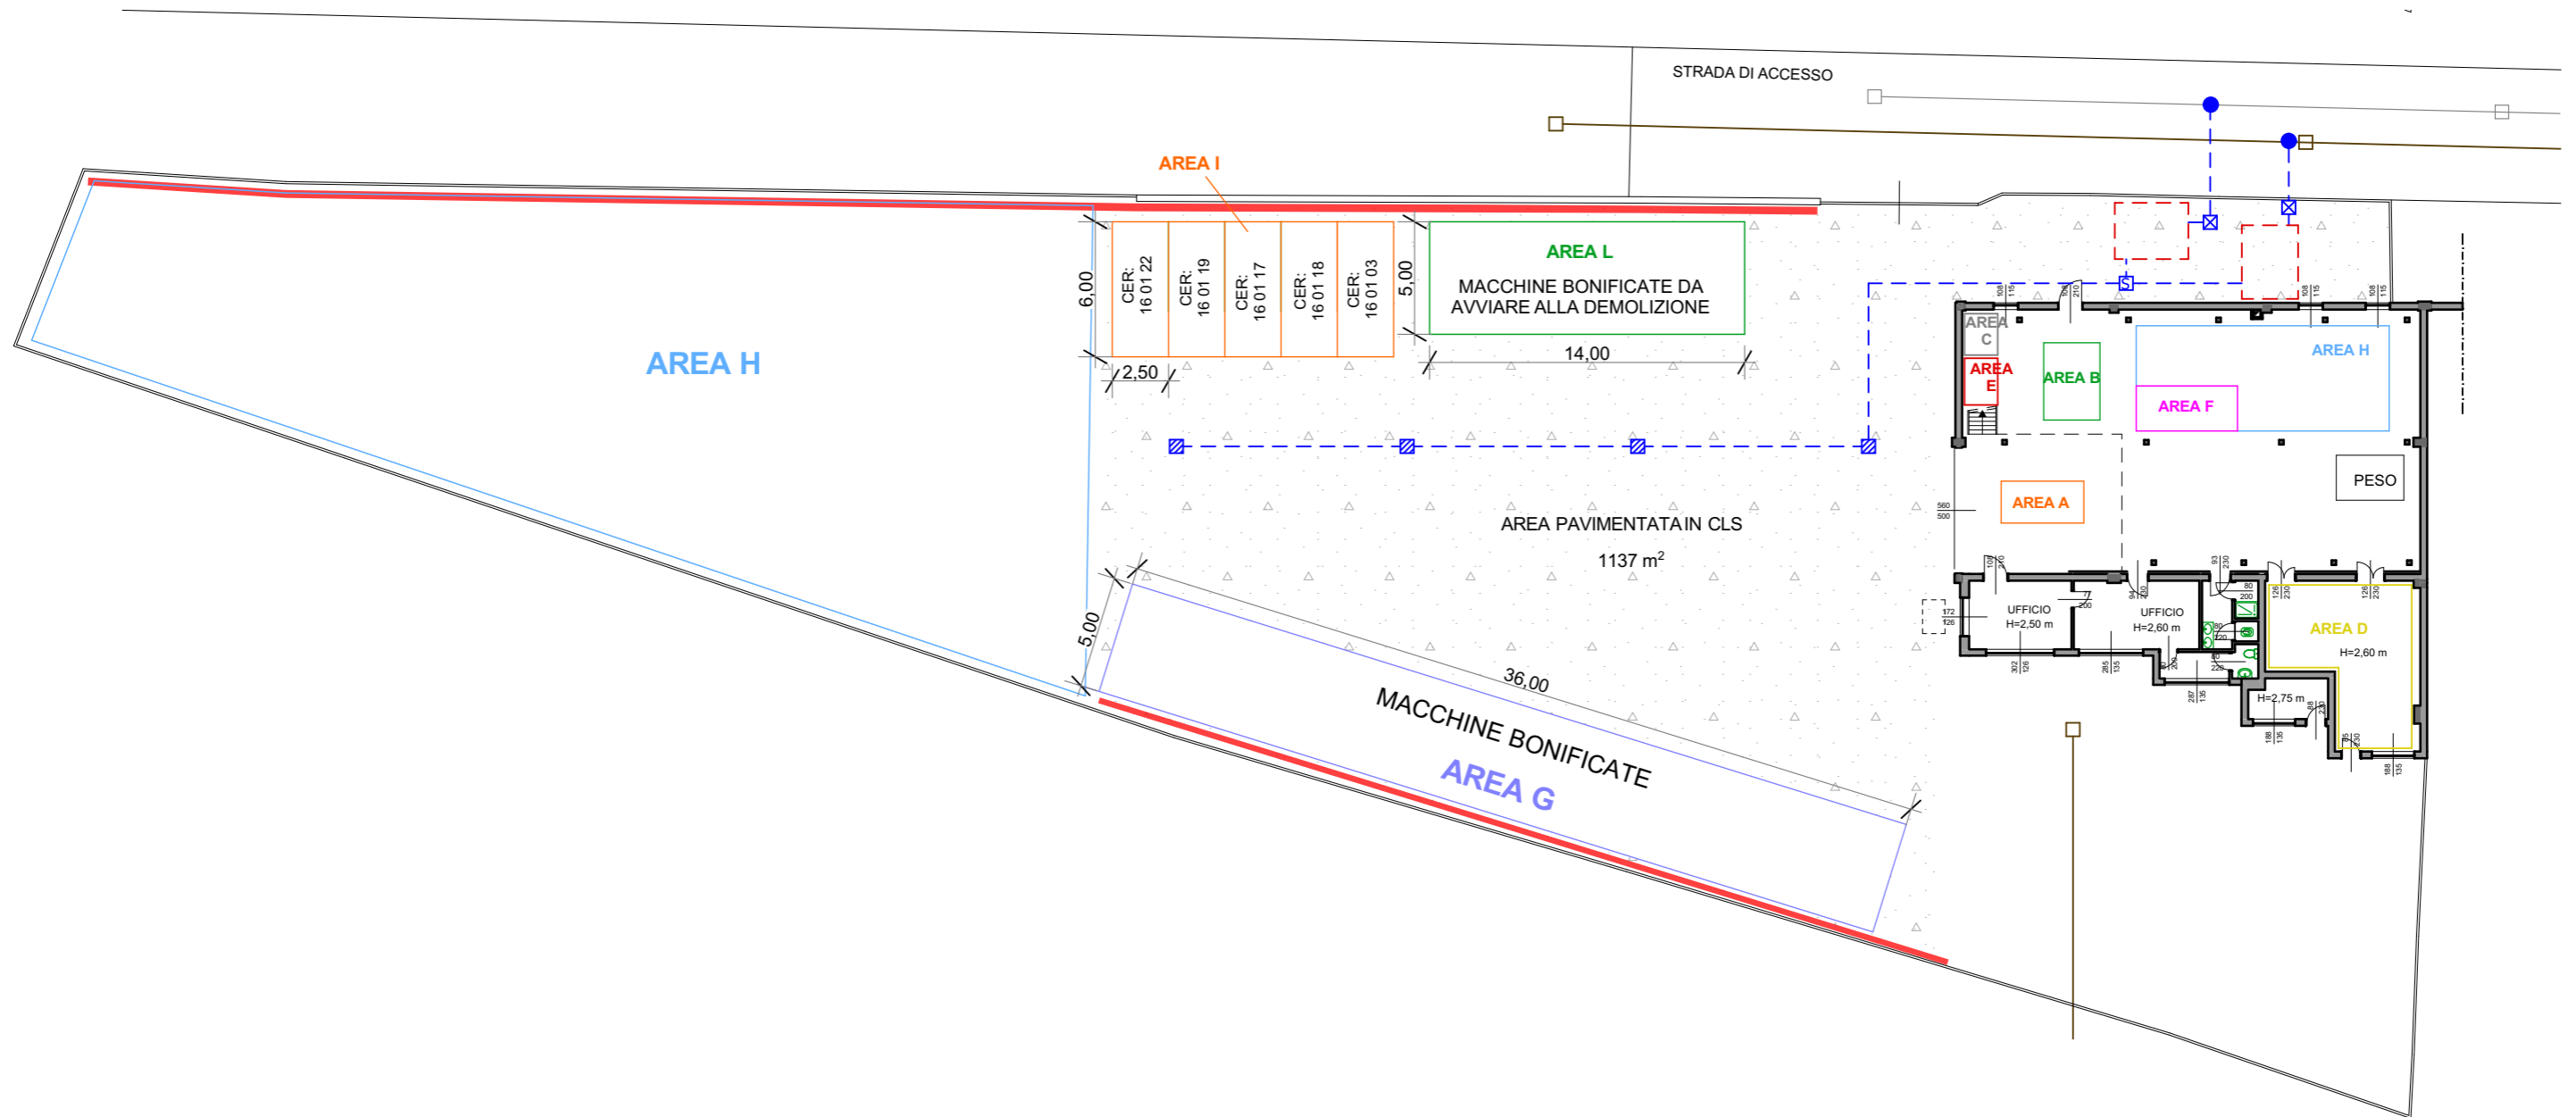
STRADA DI ACCESSO

AREA I

AREA H

6,00

CER: 16 01 22

CER: 16 01 19

CER: 16 01 17

CER: 16 01 18

CER: 16 01 03

5,00

2,50

AREA L

MACCHINE BONIFICATE DA AVVIARE ALLA DEMOLIZIONE

14,00

AREA C

AREA E

AREA B

AREA H

AREA F

PESO

AREA A

AREA PAVIMENTATA IN CLS

1137 m$^2$

UFFICIO H=2,50 m

UFFICIO H=2,60 m

AREA D

H=2,60 m

H=2,75 m

5,00

36,00

MACCHINE BONIFICATE

AREA G